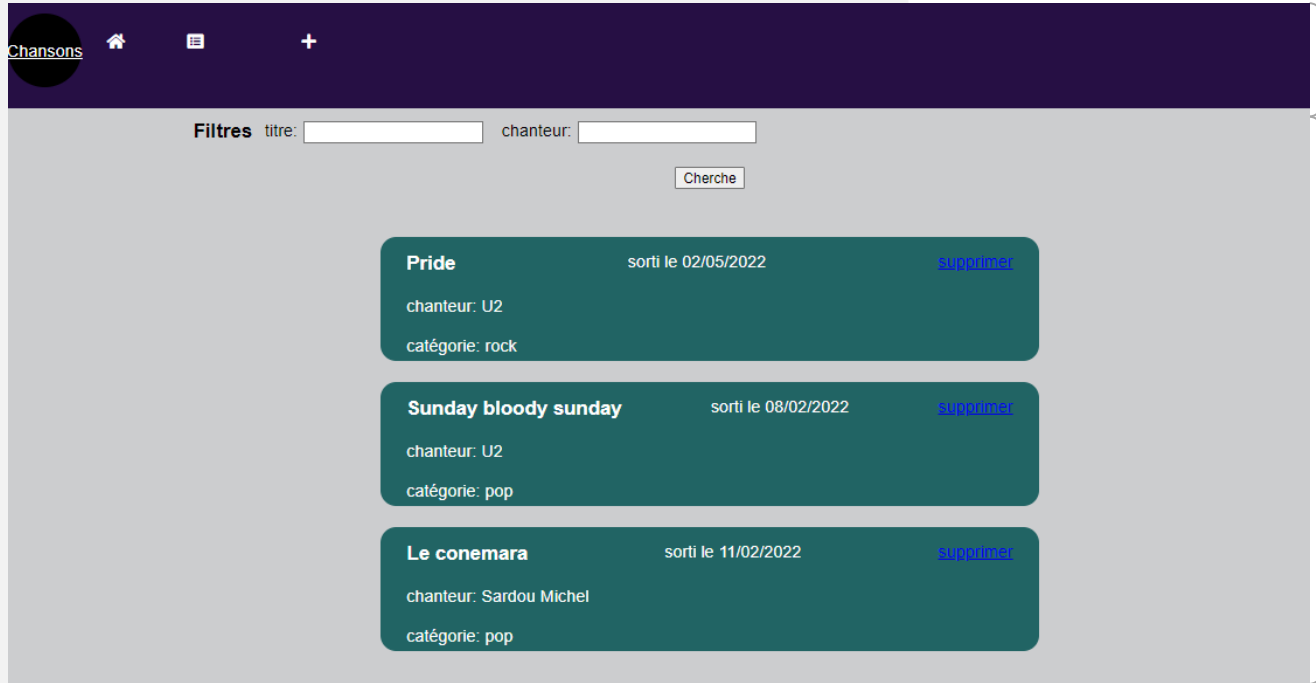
Chansons

Filtres titre: chanteur:

Cherche

Pride sorti le 02/05/2022 supprimer

chanteur: U2

catégorie: rock

Sunday bloody sunday sorti le 08/02/2022 supprimer

chanteur: U2

catégorie: pop

Le conemara sorti le 11/02/2022 supprimer

chanteur: Sardou Michel

catégorie: pop